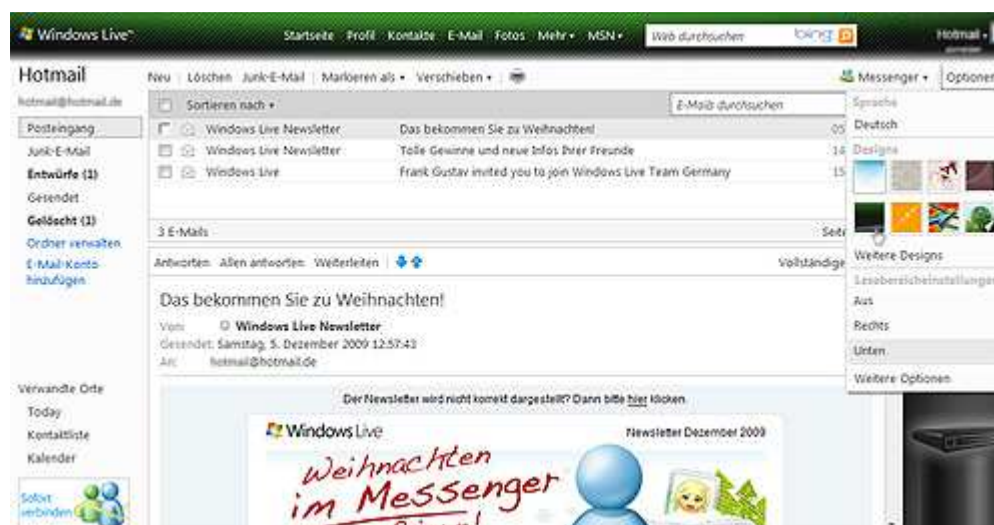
Windows Live™ Startseite Profil Kontakte E-Mail Fotos Mehr ▾ MSN ▾ Web durchsuchen bing Hotmail ▾

Hotmail
hotmail@hotmail.de

Neu | Löschen Junk-E-Mail | Markieren als ▾ Verschieben ▾ | Messenger ▾ Optionen

Sortieren nach ▾ E-Mails durchsuchen

| | | | |
|---|---|---|---|
| Windows Live Newsletter | Das bekommen Sie zu Weihnachten! | 05 |
| Windows Live Newsletter | Tolle Gewinne und neue Infos Ihrer Freunde | 14 |
| Windows Live | Frank Gustav invited you to join Windows Live Team Germany | 15 |

Posteingang
Junk-E-Mail
Entwürfe (1)
Gesendet
Gelöscht (1)
Ordner verwalten
E-Mail-Konto hinzufügen

3 E-Mails Seite

Antworten Allen antworten Weiterleiten | Vollständige

Das bekommen Sie zu Weihnachten!
Von: Windows Live Newsletter
Gesendet: Samstag, 5. Dezember 2009 12:57:43
An: hotmail@hotmail.de

Der Newsletter wird nicht korrekt dargestellt? Dann bitte hier klicken.

Windows Live Newsletter Dezember 2009

Weihnachten im Messenger

Verwandte Orte
Today
Kontaktliste
Kalender

Sofort verbinden

Sprache
Deutsch
Designs
Weitere Designs
Lesebereichseinstellungen
Aus
Rechts
Unten
Weitere Optionen